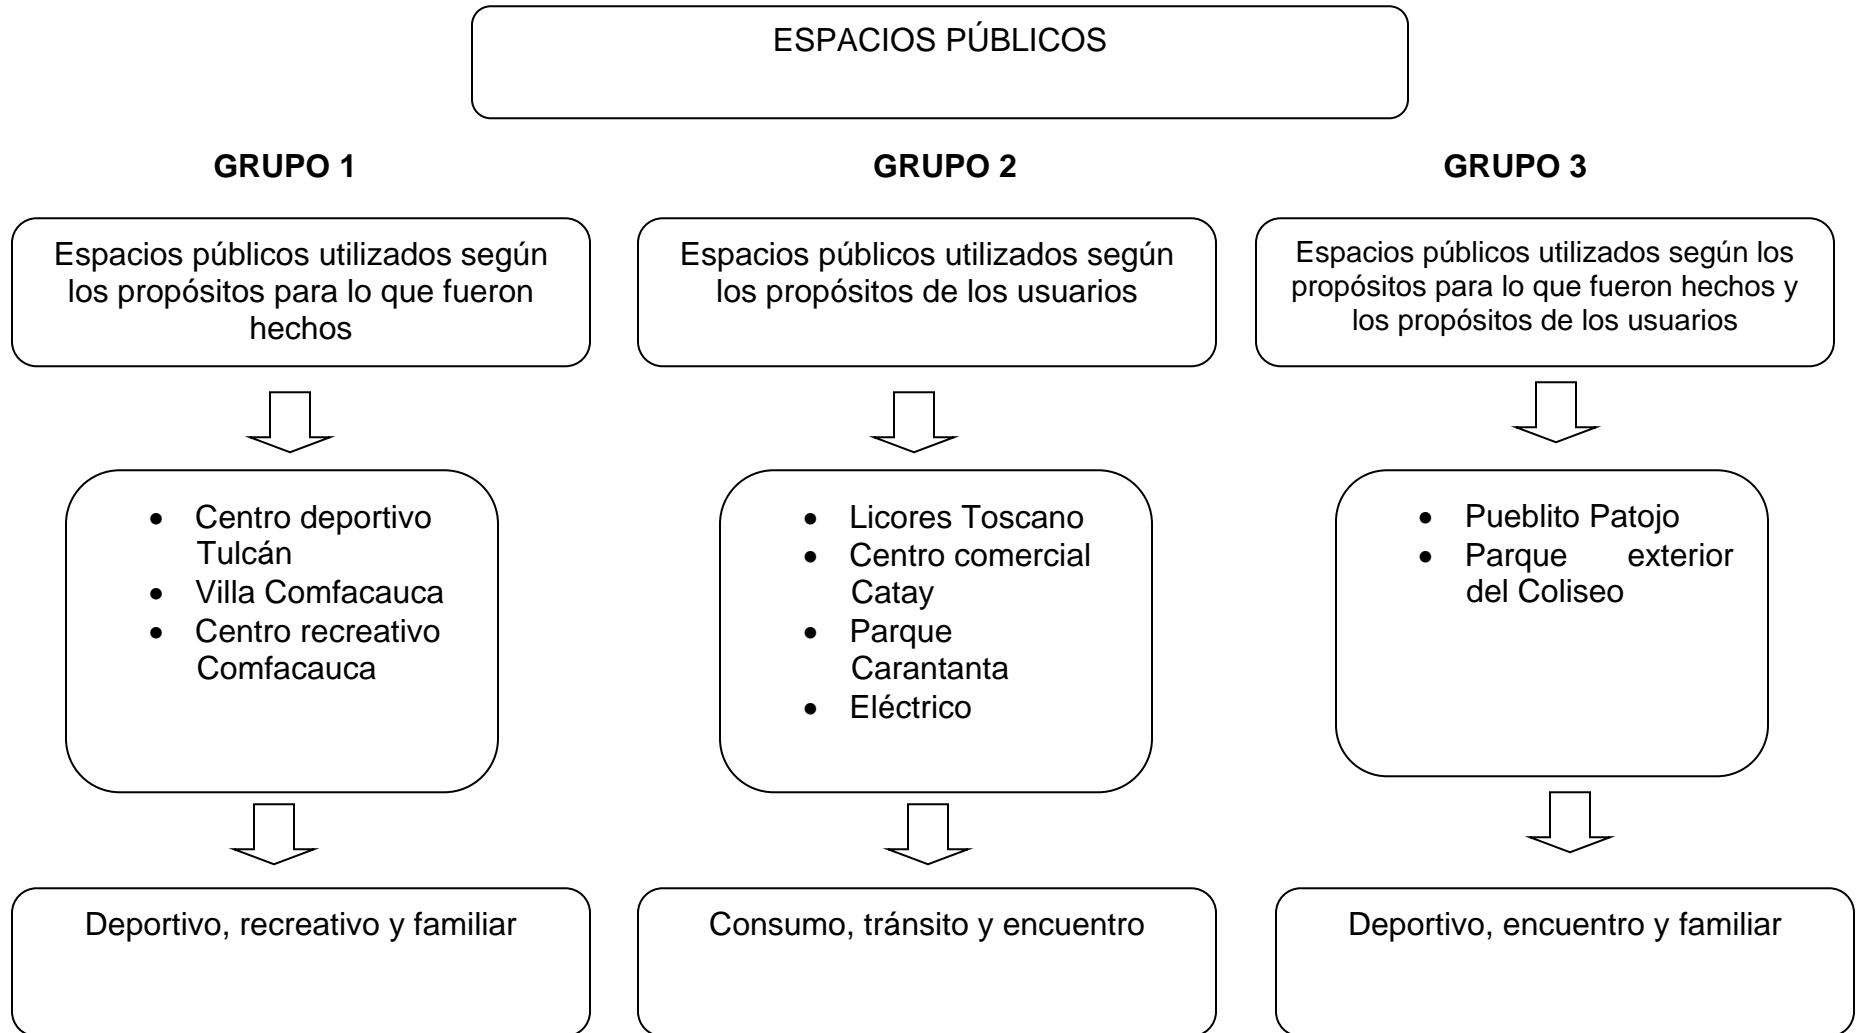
ESPACIOS PÚBLICOS

GRUPO 1

Espacios públicos utilizados según los propósitos para lo que fueron hechos

- Centro deportivo Tulcán
- Villa Comfacauca
- Centro recreativo Comfacauca

Deportivo, recreativo y familiar

GRUPO 2

Espacios públicos utilizados según los propósitos de los usuarios

- Licores Toscano
- Centro comercial Catay
- Parque Carantanta
- Eléctrico

Consumo, tránsito y encuentro

GRUPO 3

Espacios públicos utilizados según los propósitos para lo que fueron hechos y los propósitos de los usuarios

- Pueblito Patojo
- Parque exterior del Coliseo

Deportivo, encuentro y familiar